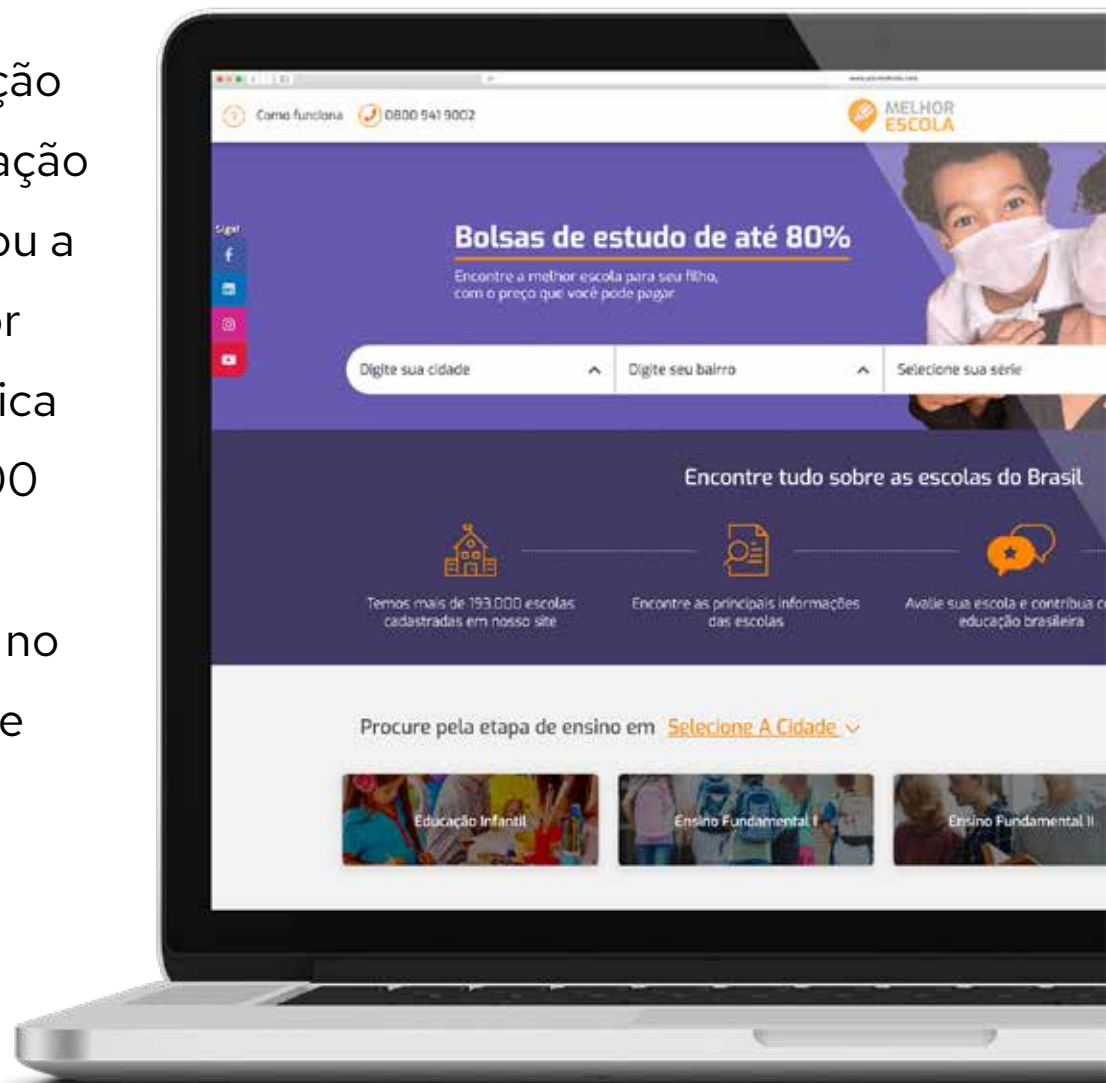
ção

ação

ou a

or

ica

00

no

e

Como funciona 0800 941 9002

MELHOR ESCOLA

Siga!

Bolsas de estudo de até 80%

Encontre a melhor escola para seu filho, com o preço que você pode pagar

Digite sua cidade

Digite seu bairro

Selecione sua série

Encontre tudo sobre as escolas do Brasil

Temos mais de 193.000 escolas cadastradas em nosso site

Encontre as principais informações das escolas

Avalie sua escola e contribua c educação brasileira

Procure pela etapa de ensino em Selecione A Cidade

Educação Infantil

Ensino Fundamental I

Ensino Fundamental II